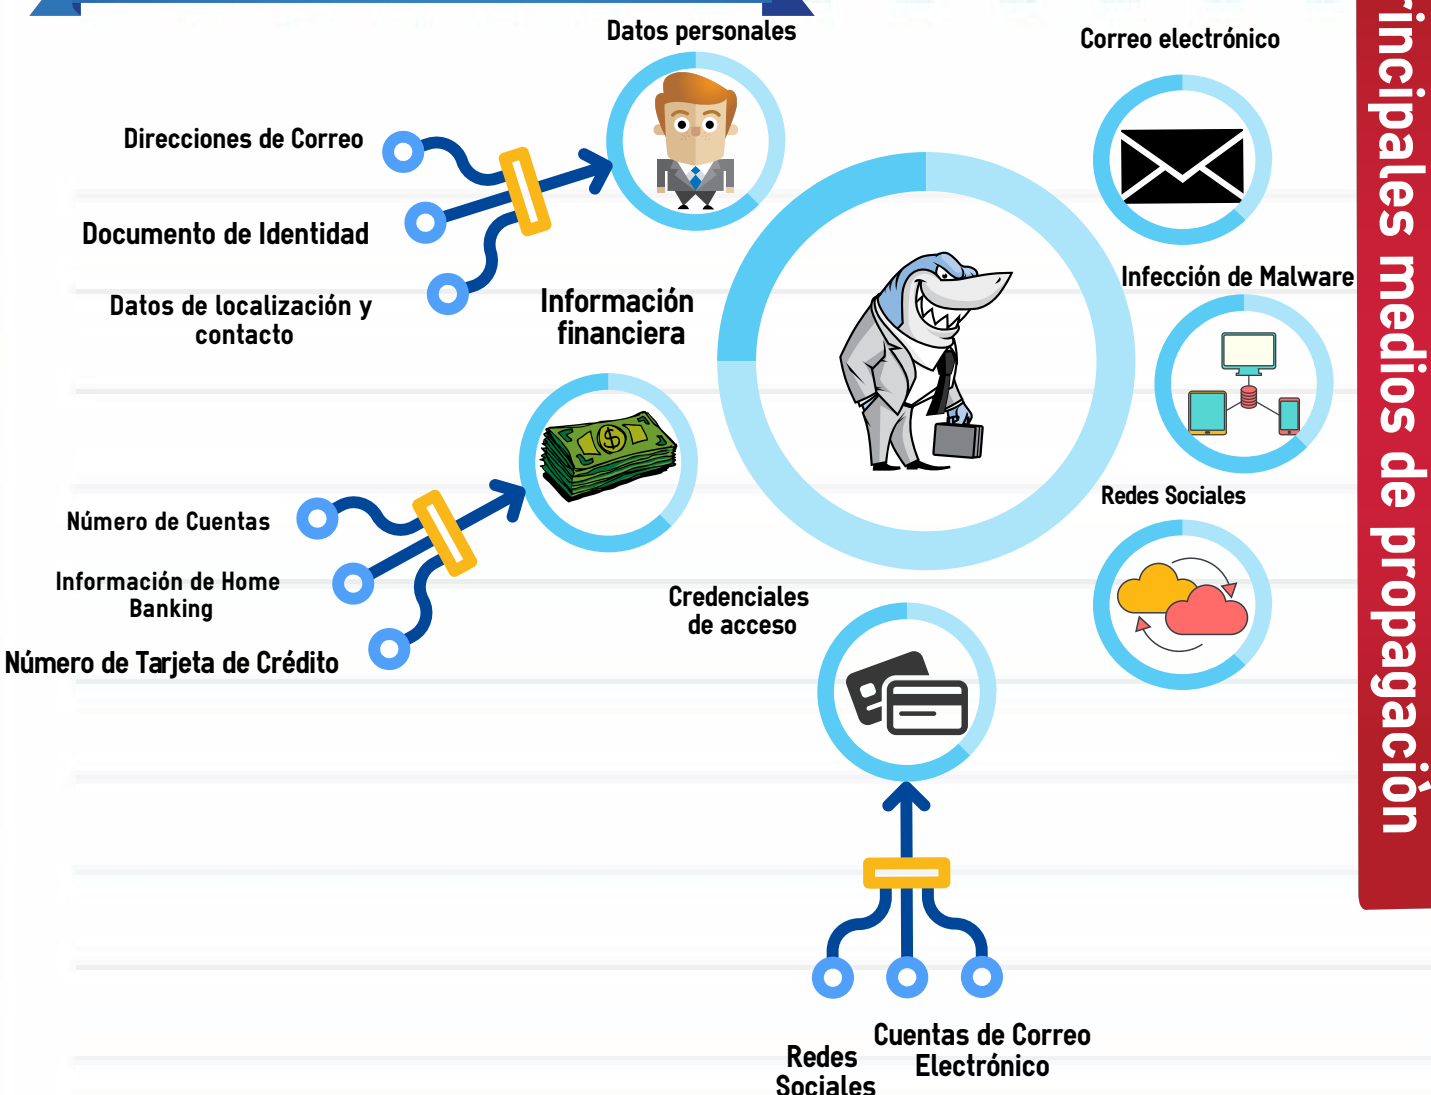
Datos personales

Direcciones de Correo

Documento de Identidad

Datos de localización y contacto

Información financiera

Número de Cuentas

Información de Home Banking

Número de Tarjeta de Crédito

Credenciales de acceso

Redes Sociales

Cuentas de Correo Electrónico

Correo electrónico

Infección de Malware

Redes Sociales

rincipales medios de propagación